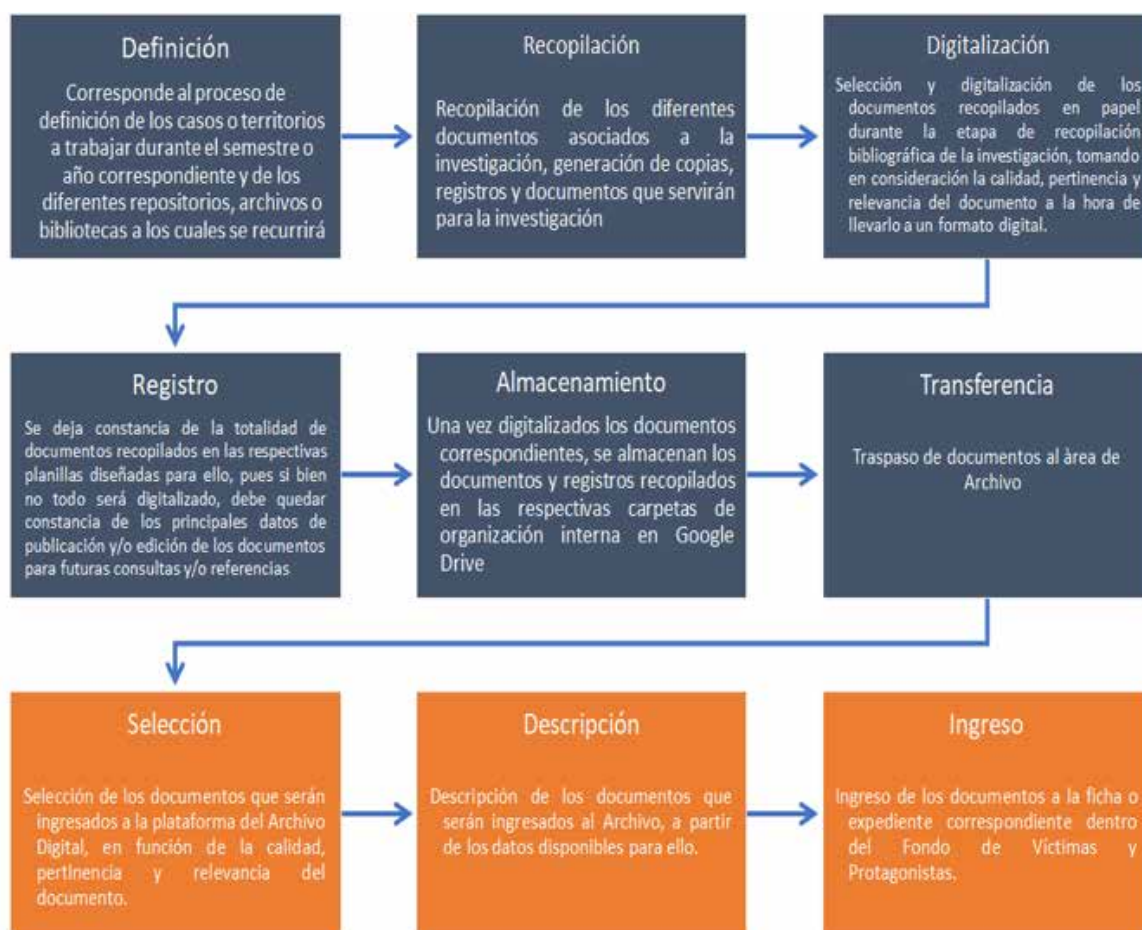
Definición

Corresponde al proceso de definición de los casos o territorios a trabajar durante el semestre o año correspondiente y de los diferentes repositorios, archivos o bibliotecas a los cuales se recurrirá

Recopilación

Recopilación de los diferentes documentos asociados a la investigación, generación de copias, registros y documentos que servirán para la investigación

Digitalización

Selección y digitalización de los documentos recopilados en papel durante la etapa de recopilación bibliográfica de la investigación, tomando en consideración la calidad, pertinencia y relevancia del documento a la hora de llevarlo a un formato digital.

Registro

Se deja constancia de la totalidad de documentos recopilados en las respectivas planillas diseñadas para ello, pues si bien no todo será digitalizado, debe quedar constancia de los principales datos de publicación y/o edición de los documentos para futuras consultas y/o referencias

Almacenamiento

Una vez digitalizados los documentos correspondientes, se almacenan los documentos y registros recopilados en las respectivas carpetas de organización interna en Google Drive

Transferencia

Traspaso de documentos al àrea de Archivo

Selección

Selección de los documentos que serán ingresados a la plataforma del Archivo Digital, en función de la calidad, pertinencia y relevancia del documento.

Descripción

Descripción de los documentos que serán ingresados al Archivo, a partir de los datos disponibles para ello.

Ingreso

Ingreso de los documentos a la ficha o expediente correspondiente dentro del Fondo de Víctimas y Protagonistas.